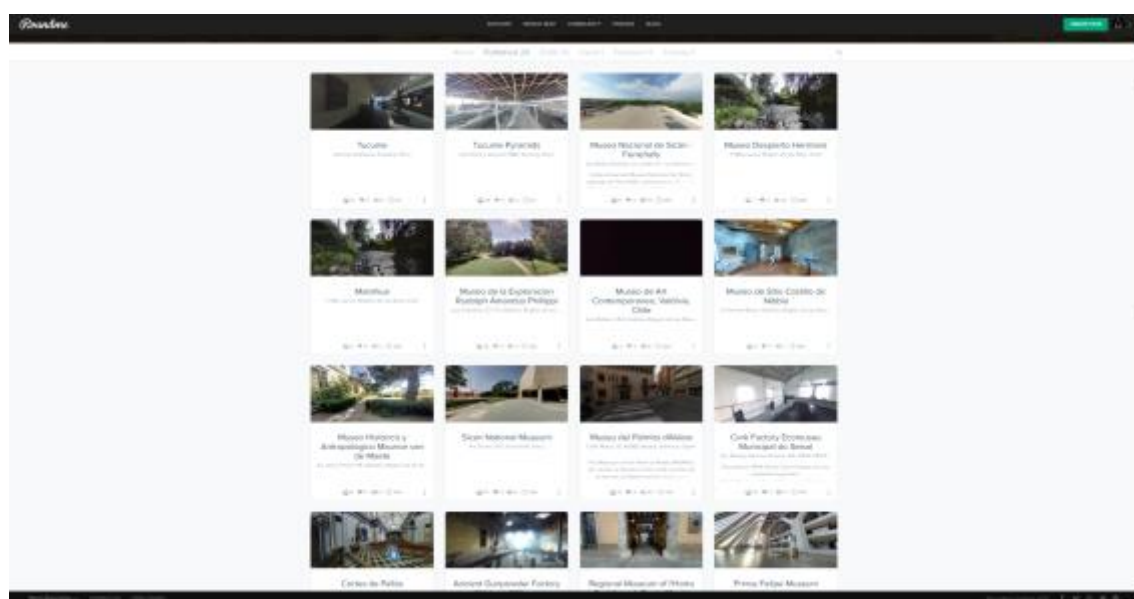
Roundme

Tucume

Tucume Pyramids

Museo Nacional de Sicán - Ferreñafe

Museo Despierto Heroes

Malabar

Museo de la Exploracion Rudolph Amandus Philippi

Museo de Art Contemporaneo, Valdivia, Chile

Museo de Sitio Castillo de Niebla

Museo Historico y Antropologico Maurice van de Maele

Sicán National Museum

Museu del Palmes d'Alaior

Cork Factory Ecomuseu Municipal do Seixal

Cortes de Peñas

Ancient Gunpowder Factory

Regional Museum of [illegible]

Prince Felipe Museum